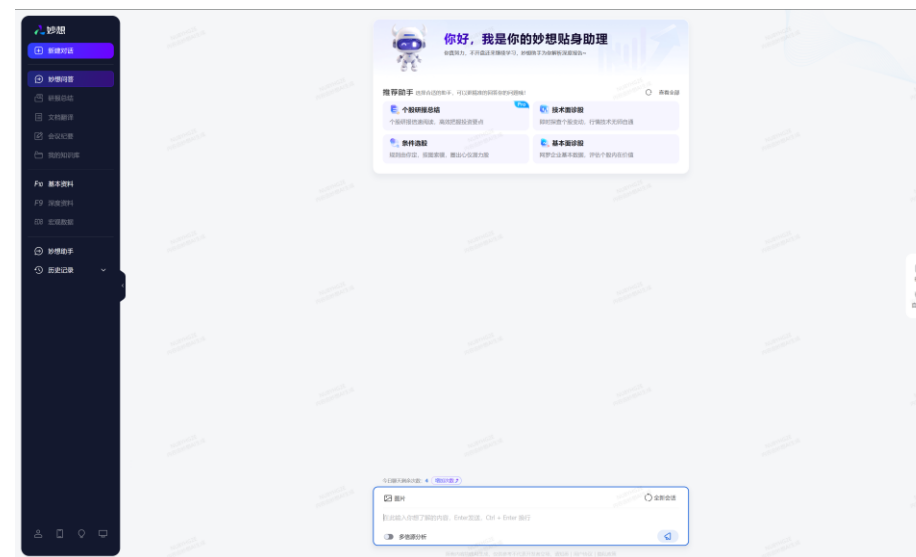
妙想

新建对话

妙想问答

研报总结

文档翻译

会议纪要

我的知识库

基本资料

深度资料

宏观数据

妙想助手

历史记录

你好，我是你的妙想贴身助理

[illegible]

推荐助手 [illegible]

查看全部

个股研报总结

Pro

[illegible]

技术面诊股

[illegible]

条件选股

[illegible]

基本面诊股

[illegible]

今日剩余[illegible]

图片

全新会话

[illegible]

多视源分析

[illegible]